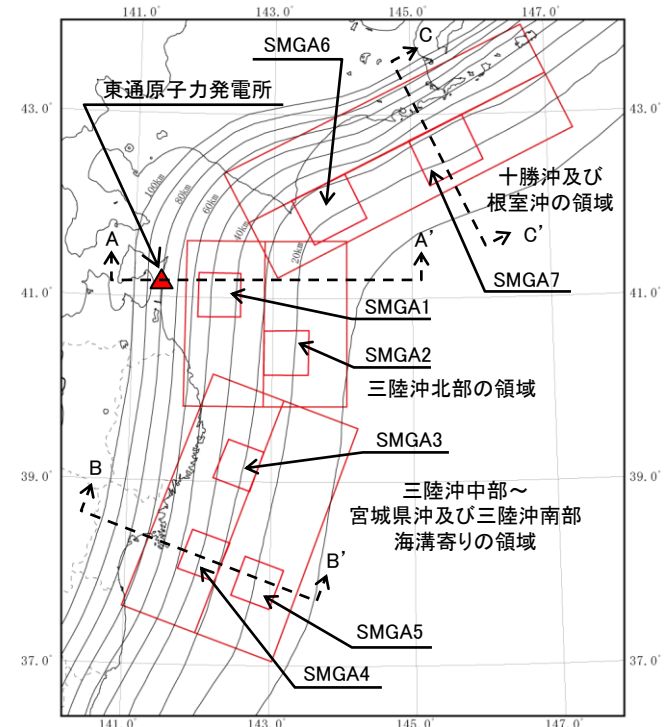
141.0°
143.0°
145.0°
147.0°

SMGA6
C
東通原子力発電所
43.0°
43.0°
100km
80km
60km
40km
20km
十勝沖及び
根室沖の領域
A
A'
C'
SMGA7
41.0°
41.0°
SMGA1
SMGA2
三陸沖北部の領域
SMGA3
B
39.0°
39.0°
三陸沖中部～
宮城県沖及び三陸沖南部
海溝寄りの領域
B'
SMGA5
37.0°
37.0°
SMGA4
141.0°
143.0°
145.0°
147.0°